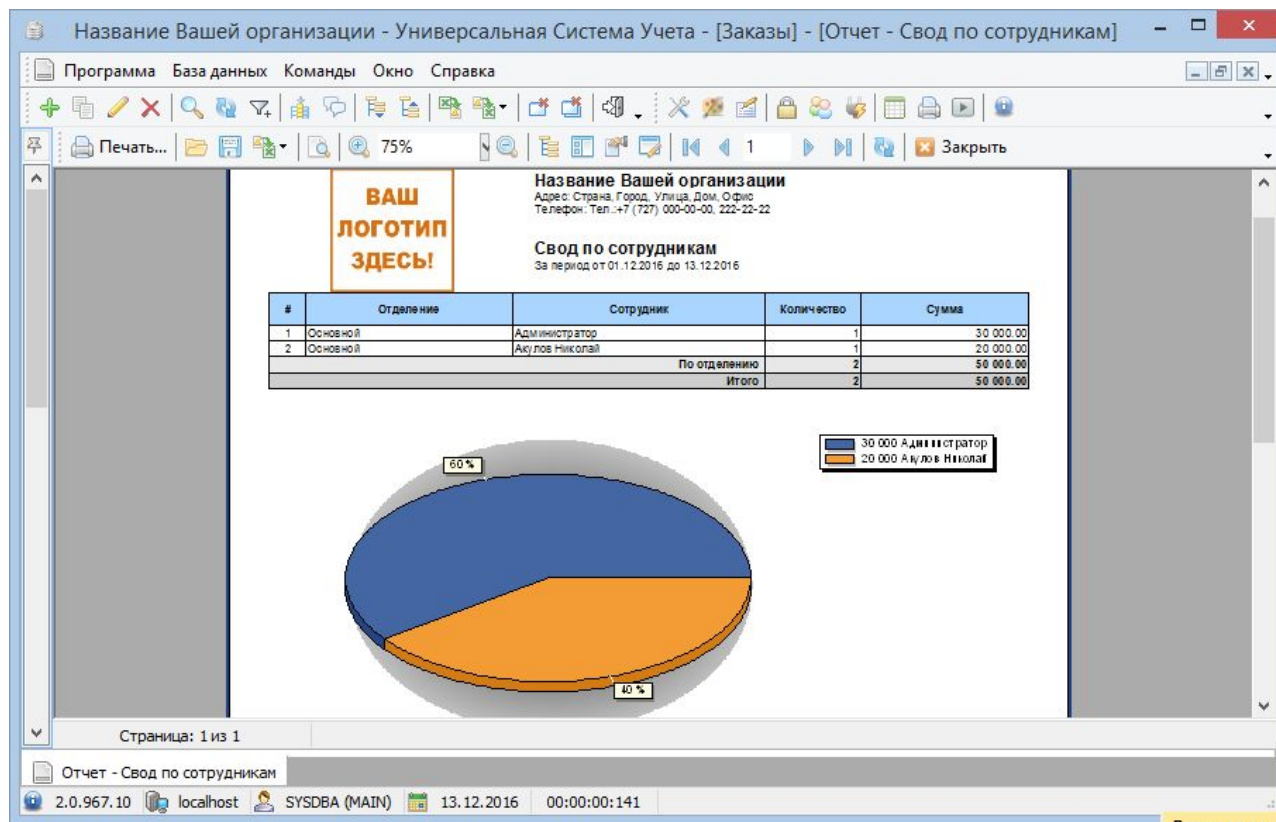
Название Вашей организации - Универсальная Система Учета - [Заказы] - [Отчет - Свод по сотрудникам]

Программа База данных Команды Окно Справка

Печать... 75% 1 Закрыть

ВАШ ЛОГОТИП ЗДЕСЬ!

Название Вашей организации
Адрес: Страна, Город, Улица, Дом, Офис
Телефон: Тел.:+7 (727) 000-00-00, 222-22-22

Свод по сотрудникам
За период от 01.12.2016 до 13.12.2016

| # | Отделение | Сотрудник | Количество | Сумма |
|---|---|---|---|---|
| 1 | Основной | Администратор | 1 | 30 000.00 |
| 2 | Основной | Акулов Николай | 1 | 20 000.00 |
| | | По отделению | 2 | 50 000.00 |
| | | Итого | 2 | 50 000.00 |

60 %
40 %
30 000 Администратор
20 000 Акулов Николай

Страница: 1 из 1

Отчет - Свод по сотрудникам

2.0.967.10 localhost SYSDBA (MAIN) 13.12.2016 00:00:00:141